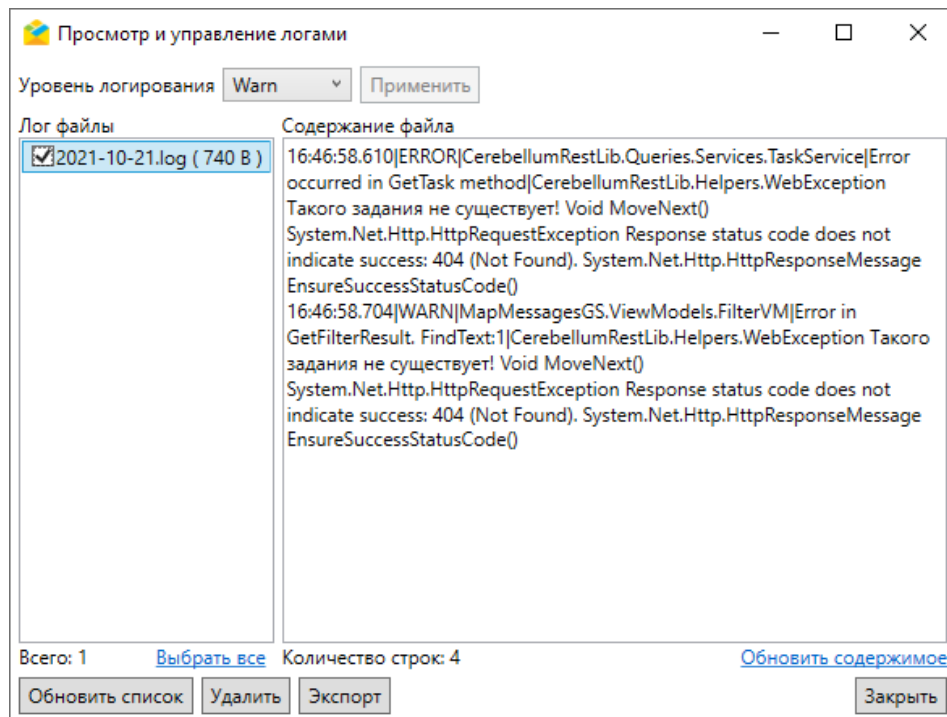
Просмотр и управление логами

Уровень логирования Warn Применить

Лог файлы
☑2021-10-21.log ( 740 B )

Содержание файла
16:46:58.610|ERROR|CerebellumRestLib.Queries.Services.TaskService|Error occurred in GetTask method|CerebellumRestLib.Helpers.WebException Такого задания не существует! Void MoveNext() System.Net.Http.HttpRequestException Response status code does not indicate success: 404 (Not Found). System.Net.Http.HttpResponseMessage EnsureSuccessStatusCode()
16:46:58.704|WARN|MapMessagesGS.ViewModels.FilterVM|Error in GetFilterResult. FindText:1|CerebellumRestLib.Helpers.WebException Такого задания не существует! Void MoveNext() System.Net.Http.HttpRequestException Response status code does not indicate success: 404 (Not Found). System.Net.Http.HttpResponseMessage EnsureSuccessStatusCode()

Всего: 1 Выбрать все Количество строк: 4 Обновить содержимое

Обновить список Удалить Экспорт Закрыть